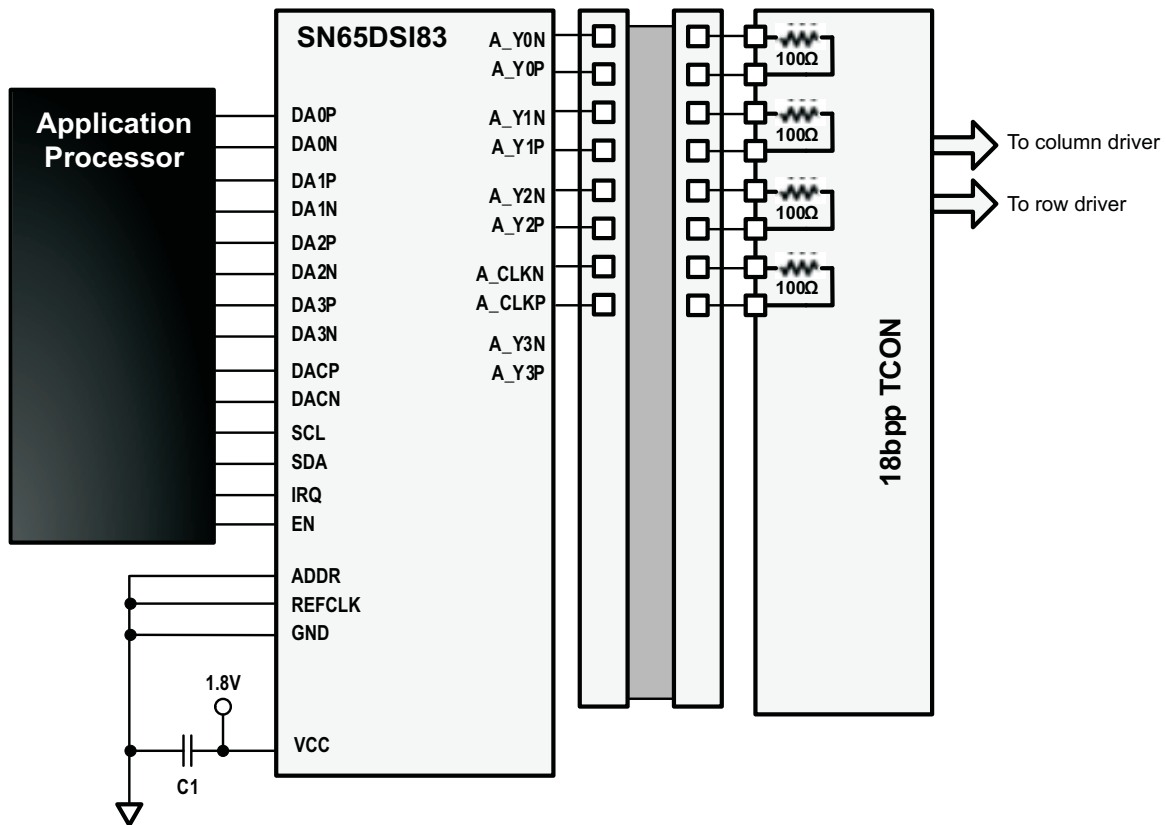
SN65DSI83

Application Processor

DA0P
DA0N
DA1P
DA1N
DA2P
DA2N
DA3P
DA3N
DACP
DACN
SCL
SDA
IRQ
EN
ADDR
REFCLK
GND
VCC

A_Y0N
A_Y0P
A_Y1N
A_Y1P
A_Y2N
A_Y2P
A_CLKN
A_CLKP
A_Y3N
A_Y3P

100Ω
100Ω
100Ω
100Ω

To column driver
To row driver

18bpp TCON

1.8V
C1